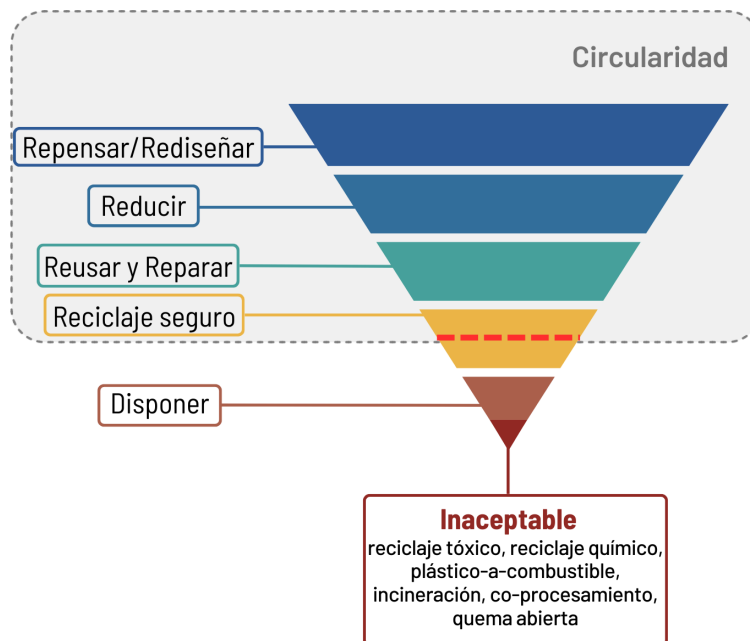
Circularidad

Repensar/Rediseñar

Reducir

Reusar y Reparar

Reciclaje seguro

Disponer

Inaceptable
reciclaje tóxico, reciclaje químico, plástico-a-combustible, incineración, co-procesamiento, quema abierta